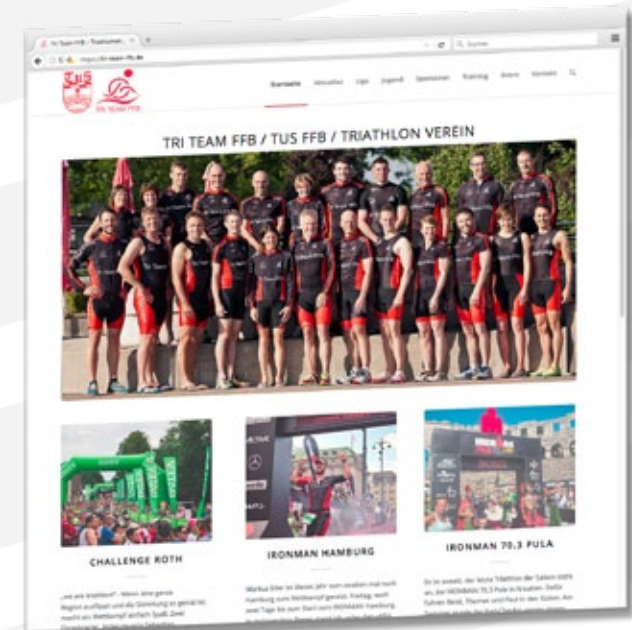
Tri Team FFB – Triathlonver...

https://tri-team-ffb.de

Suchen

TuS FFB

Tri Team FFB

Startseite Aktuelles Liga Jugend Sponsoren Training Event Kontakt

TRI TEAM FFB / TUS FFB / TRIATHLON VEREIN

CHALLENGE ROTH

IRONMAN HAMBURG

IRONMAN 70.3 PULA

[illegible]

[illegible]

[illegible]